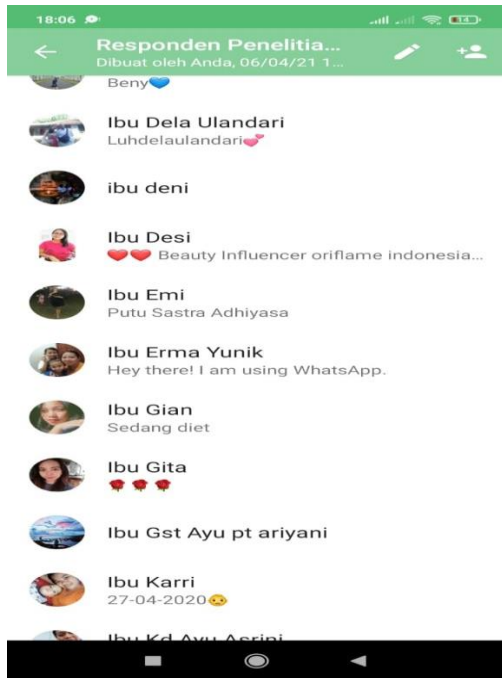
18:06

Responden Penelitia...
Dibuat oleh Anda, 06/04/21 1...

Beny💙

Ibu Dela Ulandari
Luhdelaulandari💕

ibu deni

Ibu Desi
❤❤ Beauty Influencer oriflame indonesia...

Ibu Emi
Putu Sastra Adhiyasa

Ibu Erma Yunik
Hey there! I am using WhatsApp.

Ibu Gian
Sedang diet

Ibu Gita
🌹🌹🌹

Ibu Gst Ayu pt ariyani

Ibu Karri
27-04-2020😶

Ibu Kd Ayu Asrini